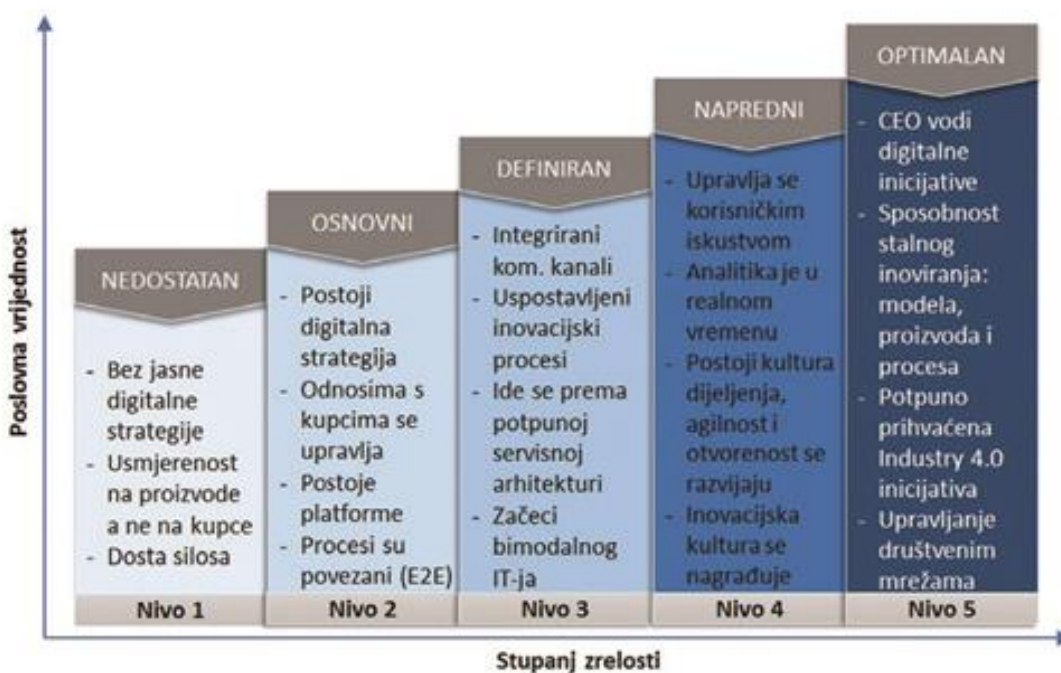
Poslovna vrijednost

NEDOSTATAN
- Bez jasne digitalne strategije
- Usmjerenost na proizvode a ne na kupce
- Dosta silosa
Nivo 1

OSNOVNI
- Postoji digitalna strategija
- Odnosima s kupcima se upravlja
- Postoje platforme
- Procesi su povezani (E2E)
Nivo 2

DEFINIRAN
- Integrirani kom. kanali
- Uspostavljeni inovacijski procesi
- Ide se prema potpunoj servisnoj arhitekturi
- Začeci bimodalnog IT-ja
Nivo 3

NAPREDNI
- Upravlja se korisničkim iskustvom
- Analitika je u realnom vremenu
- Postoji kultura dijeljenja, agilnost i otvorenost se razvijaju
- Inovacijska kultura se nagrađuje
Nivo 4

OPTIMALAN
- CEO vodi digitalne inicijative
- Sposobnost stalnog inoviranja: modela, proizvoda i procesa
- Potpuno prihvaćena Industry 4.0 inicijativa
- Upravljanje društvenim mrežama
Nivo 5

Stupanj zrelosti